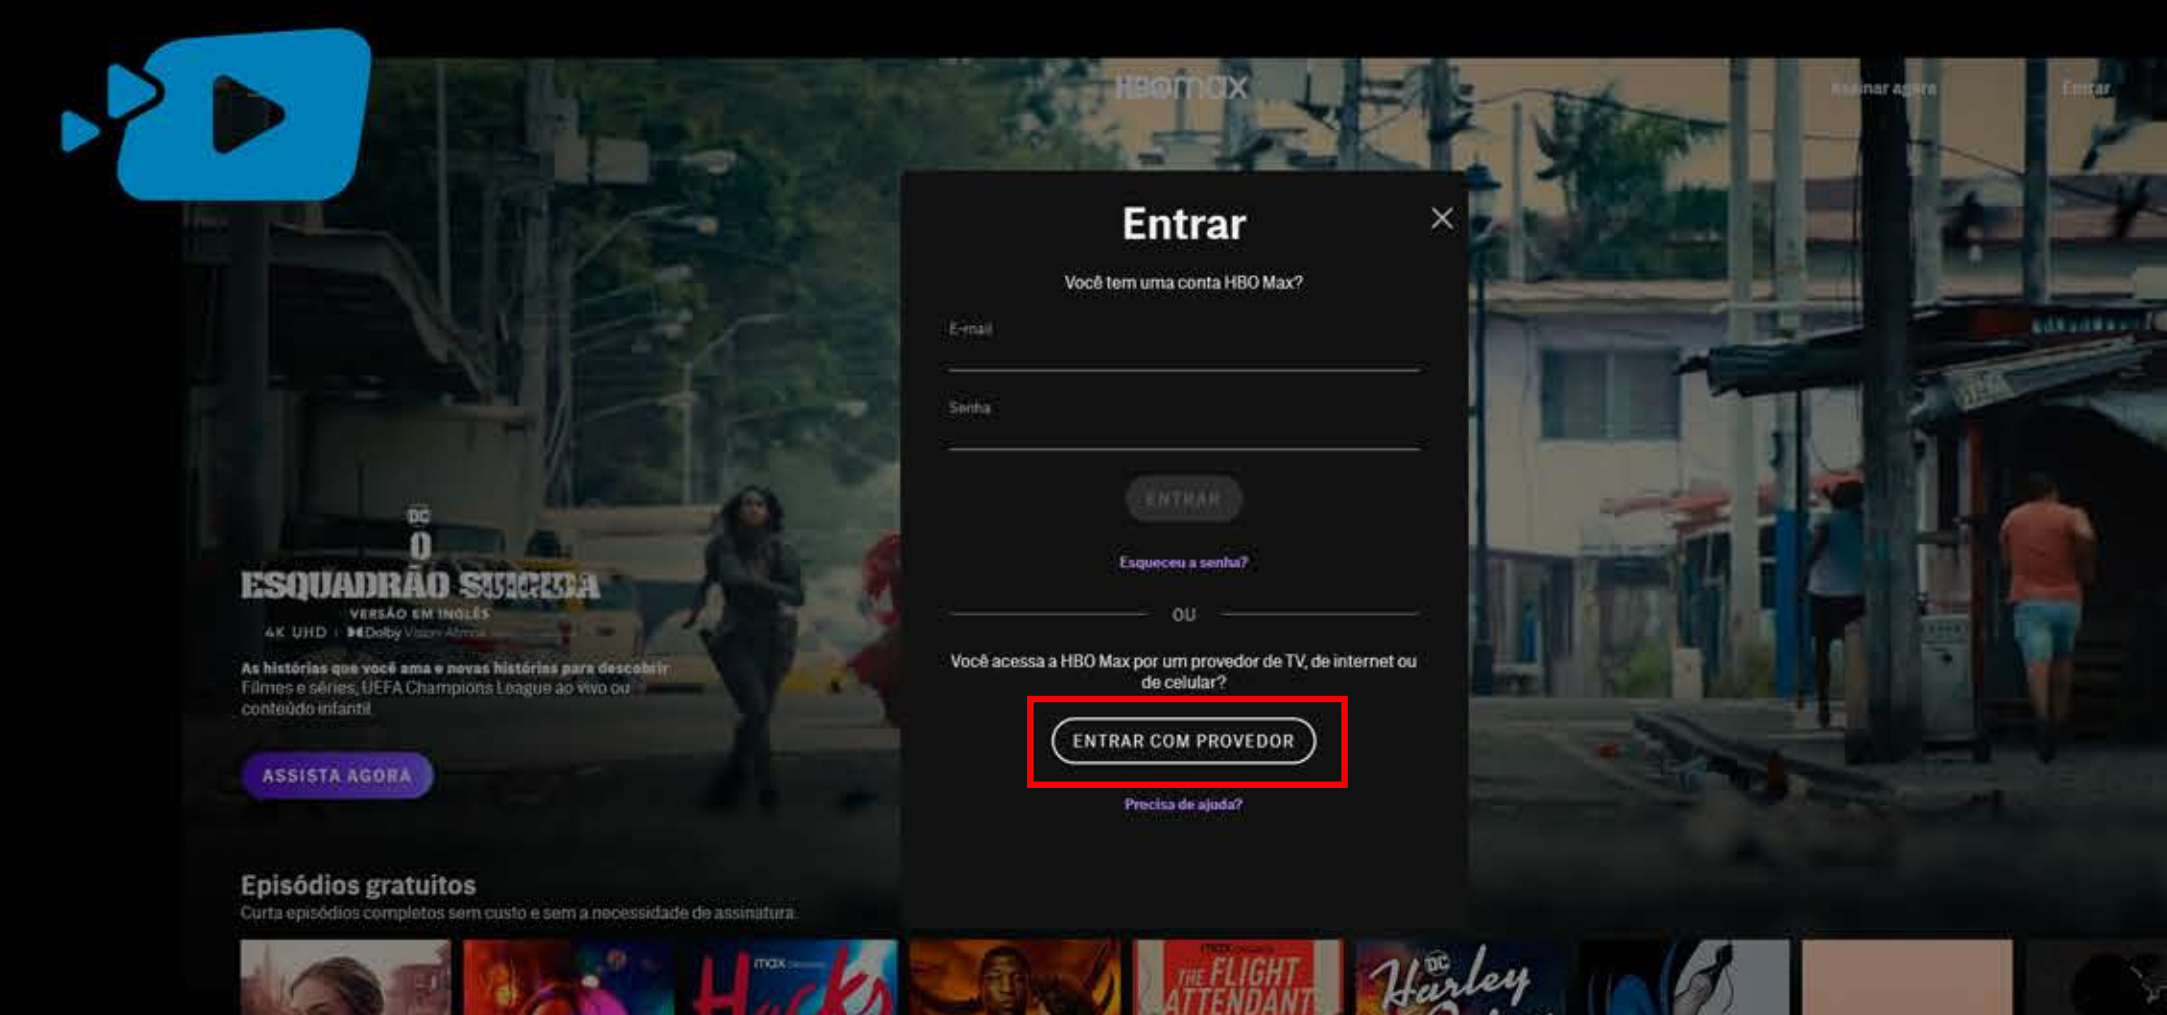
HBO max

Assinar agora

Entrar

Entrar

Você tem uma conta HBO Max?

E-mail

Senha

ENTRAR

Esqueceu a senha?

OU

Você acessa a HBO Max por um provedor de TV, de internet ou de celular?

ENTRAR COM PROVEDOR

Precisa de ajuda?

DC
O
ESQUADRÃO SUICIDA
VERSÃO EM INGLÊS
4K UHD | Dolby Vision Atmos

As histórias que você ama e novas histórias para descobrir
Filmes e séries, UEFA Champions League ao vivo ou conteúdo infantil

ASSISTA AGORA

Episódios gratuitos
Curta episódios completos sem custo e sem a necessidade de assinatura.

max Hacks

max THE FLIGHT ATTENDANT

DC Harley